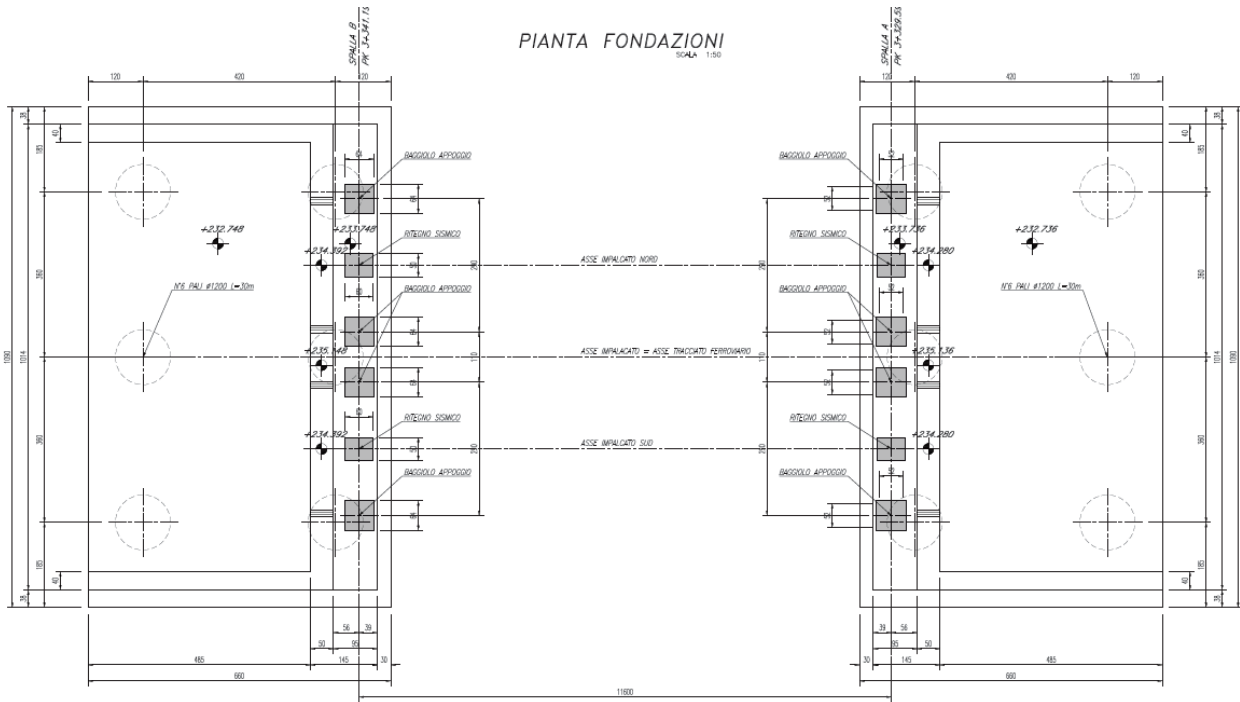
PIANTA FONDAZIONI
SCALA 1:50

SPALLA B
PK 3+341.15

SPALLA A
PK 3+329.55

120
420
120
120
420
120

38
40
185
360
1014
1090
360
185
40
38

+232.748
+233.748
+234.392
+235.148
+234.392

+232.736
+233.736
+234.280
+235.136
+234.280

BAGGIOLO APPOGGIO
RITEGNO SISMICO
BAGGIOLO APPOGGIO
RITEGNO SISMICO
BAGGIOLO APPOGGIO

BAGGIOLO APPOGGIO
RITEGNO SISMICO
BAGGIOLO APPOGGIO
RITEGNO SISMICO
BAGGIOLO APPOGGIO

N°6 PALI Ø1200 L=30m
N°6 PALI Ø1200 L=30m

ASSE IMPALCATO NORD
ASSE IMPALCATO = ASSE TRACCIATO FERROVIARIO
ASSE IMPALCATO SUD

290
110
290

56
39
50
95
145
30
485
660

39
56
95
50
30
145
485
660

11600